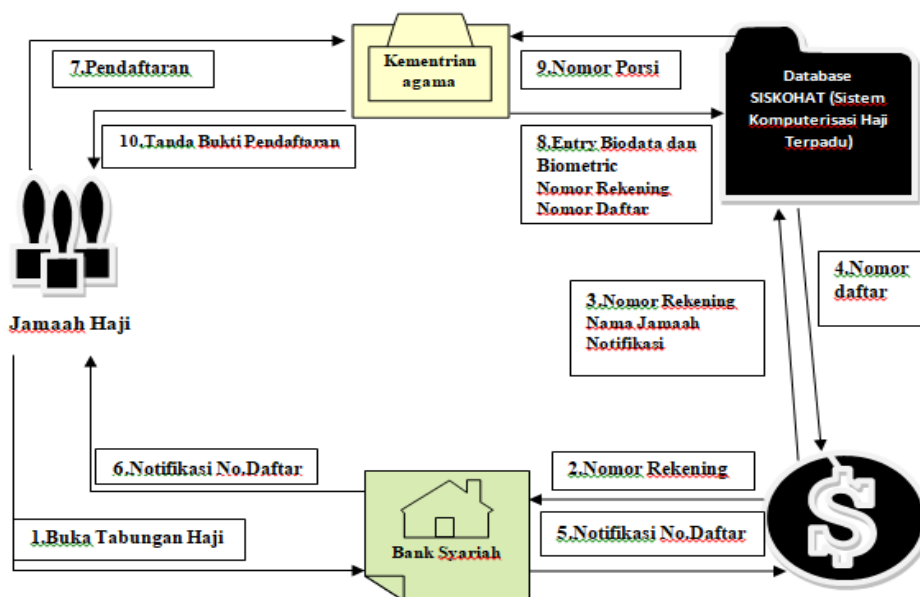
Kementrian agama

7.Pendaftaran

9.Nomor Porsi

Database SISKOHAT (Sistem Komputerisasi Haji Terpadu)

10.Tanda Bukti Pendaftaran

8.Entry Biodata dan Biometric
Nomor Rekening
Nomor Daftar

4.Nomor daftar

Jamaah Haji

3.Nomor Rekening
Nama Jamaah
Notifikasi

6.Notifikasi No.Daftar

2.Nomor Rekening

1.Buka Tabungan Haji

Bank Syariah

5.Notifikasi No.Daftar

$